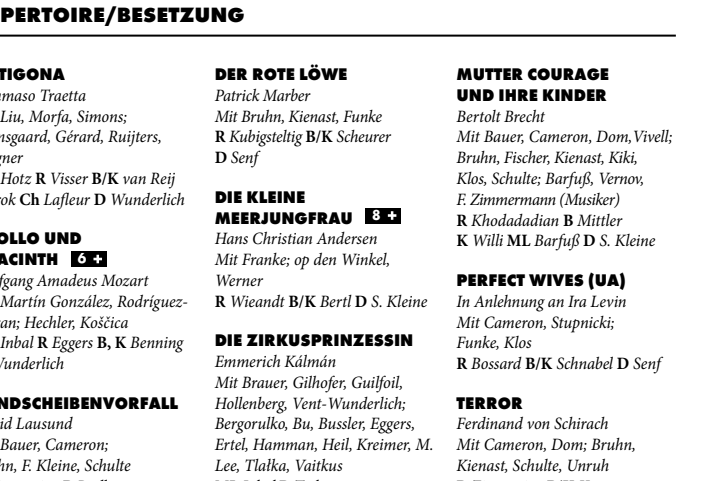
PERTOIRE/BESETZUNG

TIGONA
maso Traetta
Liu, Morfa, Simons;
nsgaard, Gérard, Ruijters,
gner
Hotz R Visser B/K van Reij
ok Ch Lafleur D Wunderlich

OLLO UND
ACINTH 6 +
fgang Amadeus Mozart
Martín González, Rodríguez-
an; Hechler, Koščica
Inbal R Eggers B, K Benning
Wunderlich

NDSCHEIBENVORFALL
id Lausund
Bauer, Cameron;
hn, F. Kleine, Schulte
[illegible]

DER ROTE LÖWE
Patrick Marber
Mit Bruhn, Kienast, Funke
R Kubigsteltig B/K Scheurer
D Senf

DIE KLEINE
MEERJUNGFRAU 8 +
Hans Christian Andersen
Mit Franke; op den Winkel,
Werner
R Wieandt B/K Bertl D S. Kleine

DIE ZIRKUSPRINZESSIN
Emmerich Kálmán
Mit Brauer, Gilhofer, Guilfoil,
Hollenberg, Vent-Wunderlich;
Bergorulko, Bu, Bussler, Eggers,
Ertel, Hamman, Heil, Kreimer, M.
Lee, Tlałka, Vaitkus
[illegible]

MUTTER COURAGE
UND IHRE KINDER
Bertolt Brecht
Mit Bauer, Cameron, Dom, Vivell;
Bruhn, Fischer, Kienast, Kiki,
Klos, Schulte; Barfuß, Vernov,
F. Zimmermann (Musiker)
R Khodadadian B Mittler
K Willi ML Barfuß D S. Kleine

PERFECT WIVES (UA)
In Anlehnung an Ira Levin
Mit Cameron, Stupnicki;
Funke, Klos
R Bossard B/K Schnabel D Senf

TERROR
Ferdinand von Schirach
Mit Cameron, Dom; Bruhn,
Kienast, Schulte, Unruh
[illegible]